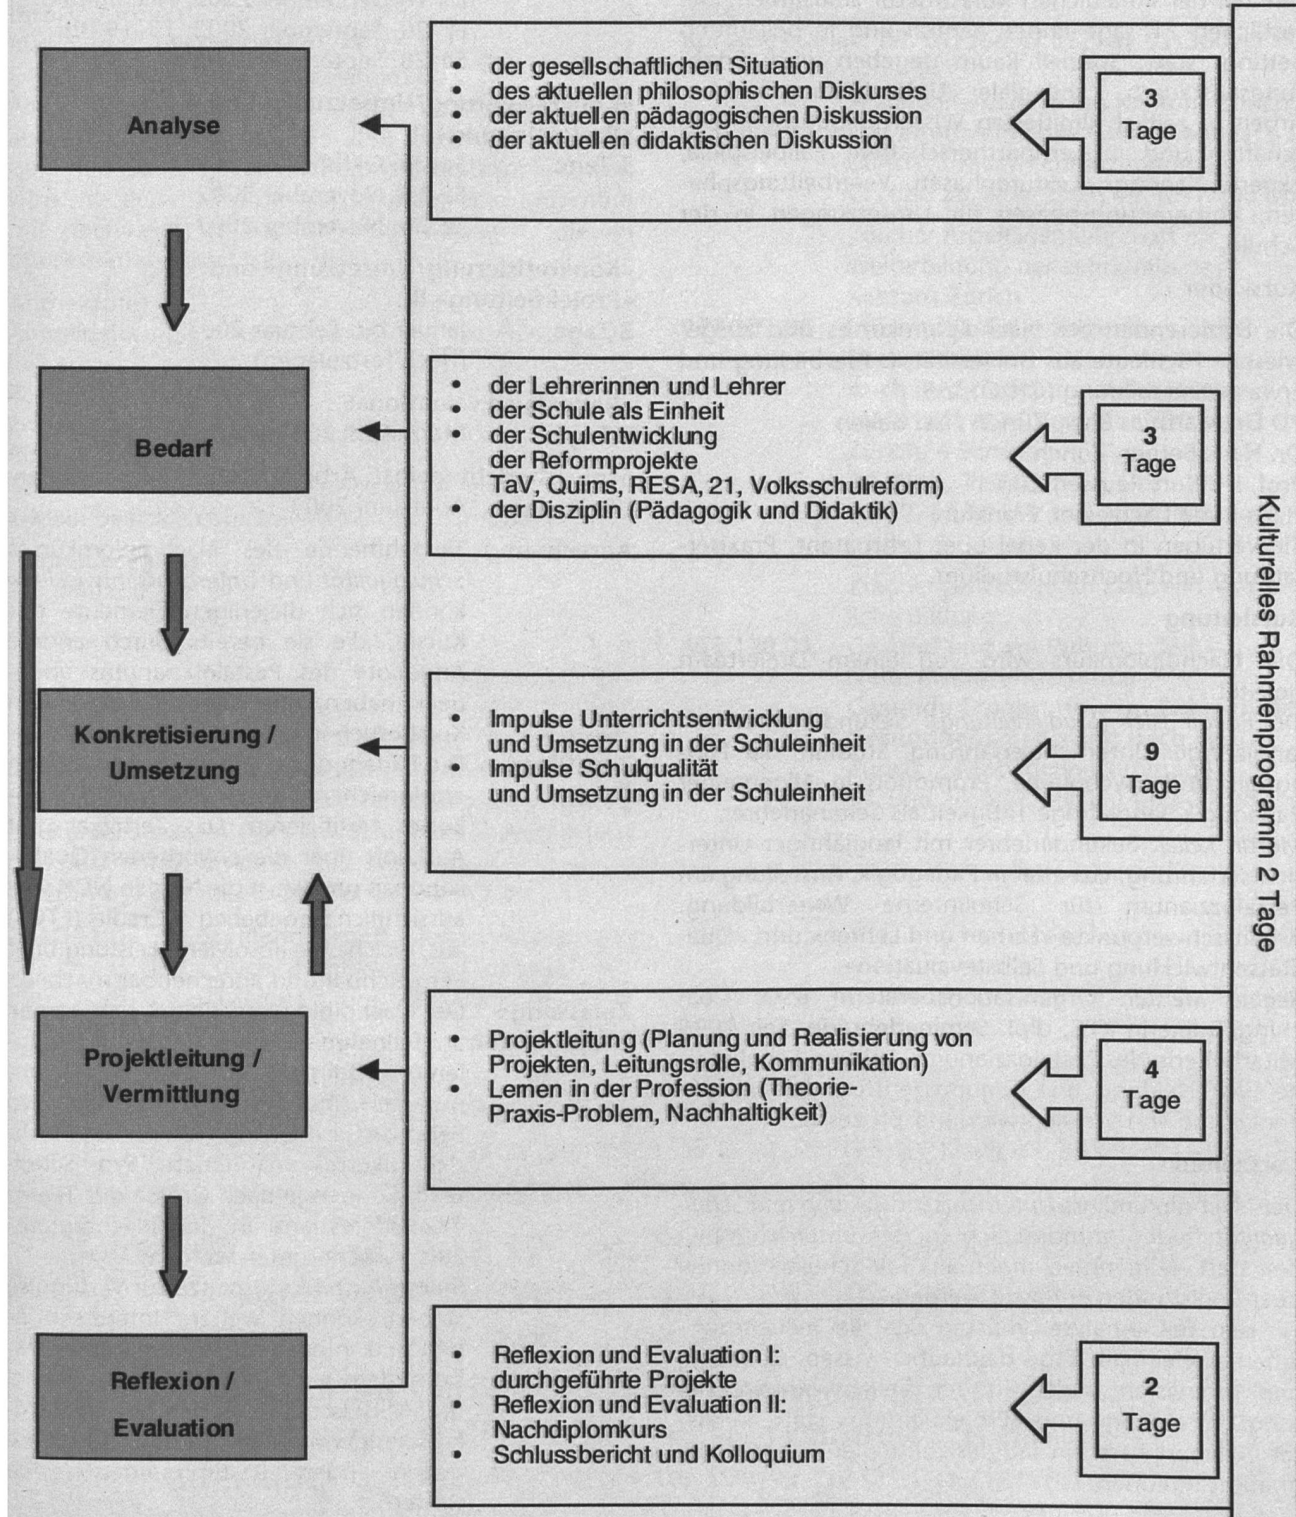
Analyse

- der gesellschaftlichen Situation
- des aktuellen philosophischen Diskurses
- der aktuellen pädagogischen Diskussion
- der aktuellen didaktischen Diskussion

3 Tage

Bedarf

- der Lehrerinnen und Lehrer
- der Schule als Einheit
- der Schulentwicklung der Reformprojekte TaV, Quims, RESA, 21, Volksschulreform)
- der Disziplin (Pädagogik und Didaktik)

3 Tage

Konkretisierung / Umsetzung

- Impulse Unterrichtsentwicklung und Umsetzung in der Schuleinheit
- Impulse Schulqualität und Umsetzung in der Schuleinheit

9 Tage

Projektleitung / Vermittlung

- Projektleitung (Planung und Realisierung von Projekten, Leitungsrolle, Kommunikation)
- Lernen in der Profession (Theorie-Praxis-Problem, Nachhaltigkeit)

4 Tage

Reflexion / Evaluation

- Reflexion und Evaluation I: durchgeführte Projekte
- Reflexion und Evaluation II: Nachdiplomkurs
- Schlussbericht und Kolloquium

2 Tage

Kulturelles Rahmenprogramm 2 Tage